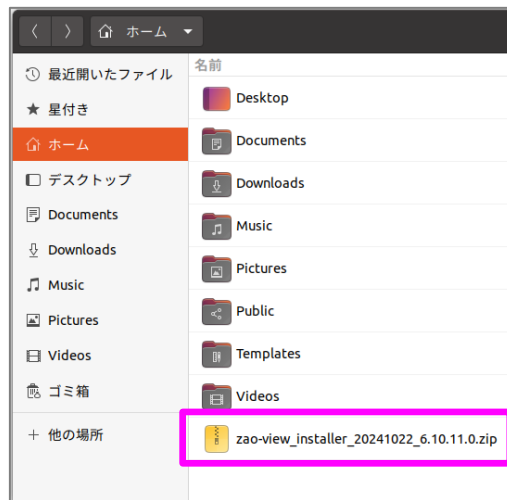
ホーム

最近開いたファイル
星付き
ホーム
デスクトップ
Documents
Downloads
Music
Pictures
Videos
ゴミ箱
+ 他の場所

名前
Desktop
Documents
Downloads
Music
Pictures
Public
Templates
Videos
zao-view_installer_20241022_6.10.11.0.zip